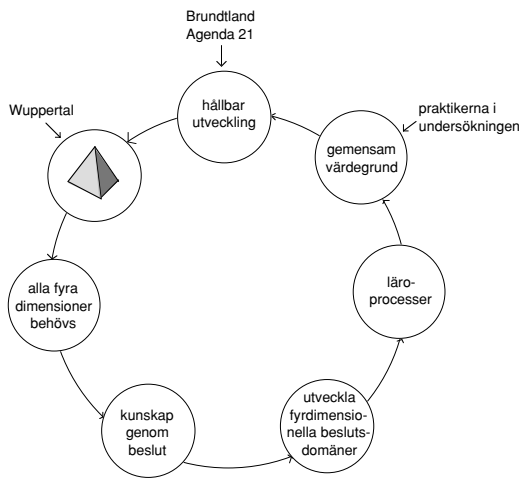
Brundtland
Agenda 21

hållbar utveckling

praktikerna i undersökningen

gemensam värdegrund

Wuppertal

alla fyra dimensioner behövs

läroprocesser

kunskap genom beslut

utveckla fyrdimensionella besluts-domäner